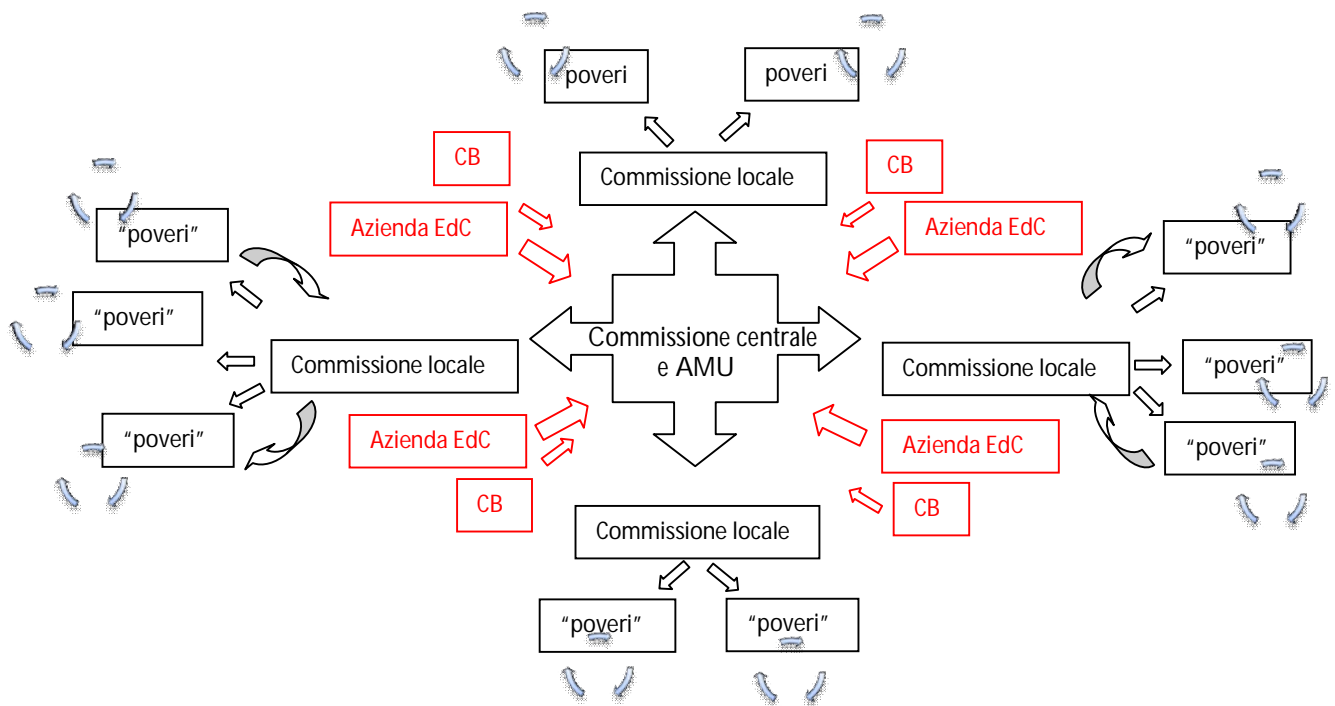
poveri

poveri

CB

Commissione locale

CB

Azienda EdC

Azienda EdC

"poveri"

"poveri"

"poveri"

Commissione centrale e AMU

Commissione locale

Commissione locale

"poveri"

"poveri"

"poveri"

Azienda EdC

Azienda EdC

CB

CB

Commissione locale

"poveri"

"poveri"